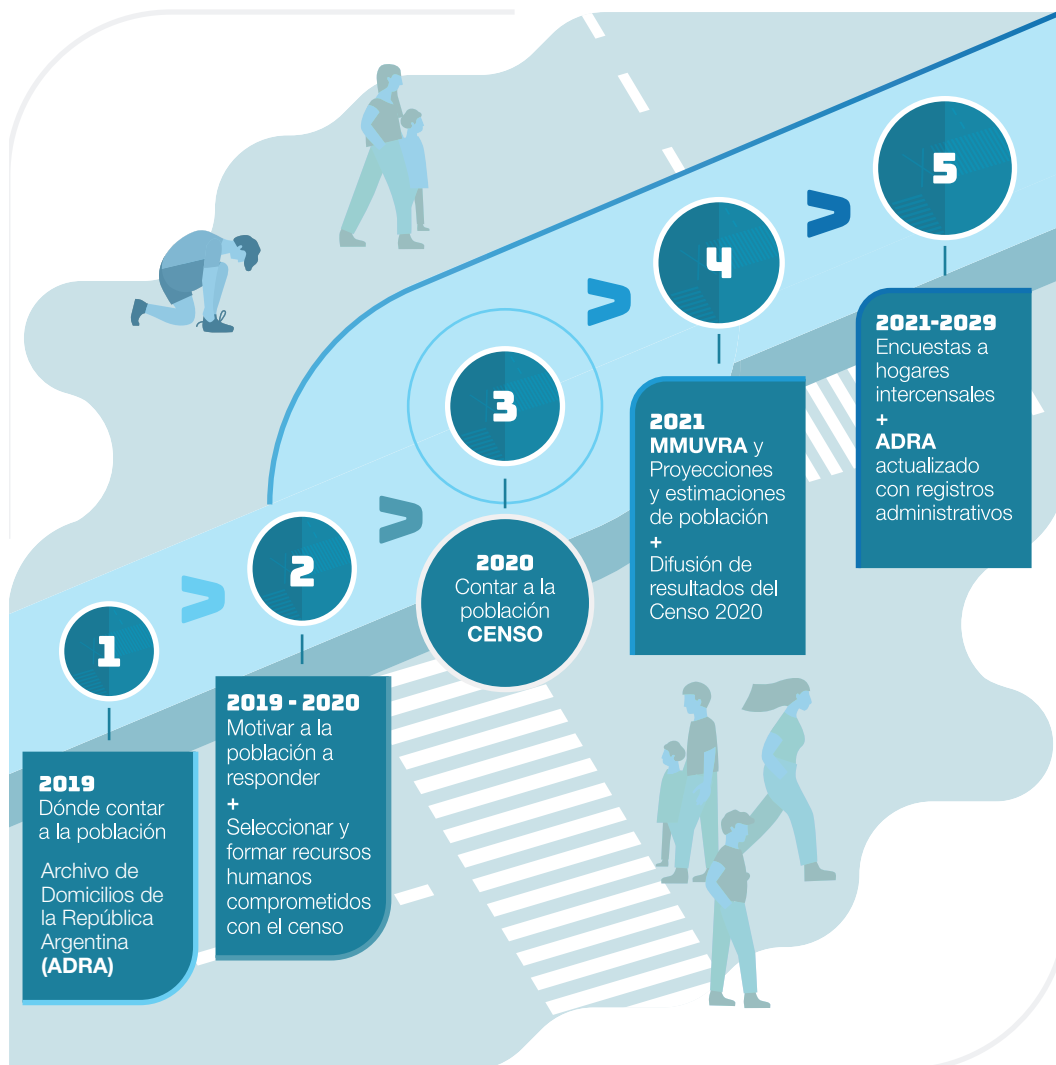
5

2021-2029
Encuestas a hogares intercensales
+
ADRA
actualizado con registros administrativos

4

2021
MMUVRA y Proyecciones y estimaciones de población
+
Difusión de resultados del Censo 2020

3

2020
Contar a la población
CENSO

2

2019 - 2020
Motivar a la población a responder
+
Seleccionar y formar recursos humanos comprometidos con el censo

1

2019
Dónde contar a la población

Archivo de Domicilios de la República Argentina
(ADRA)